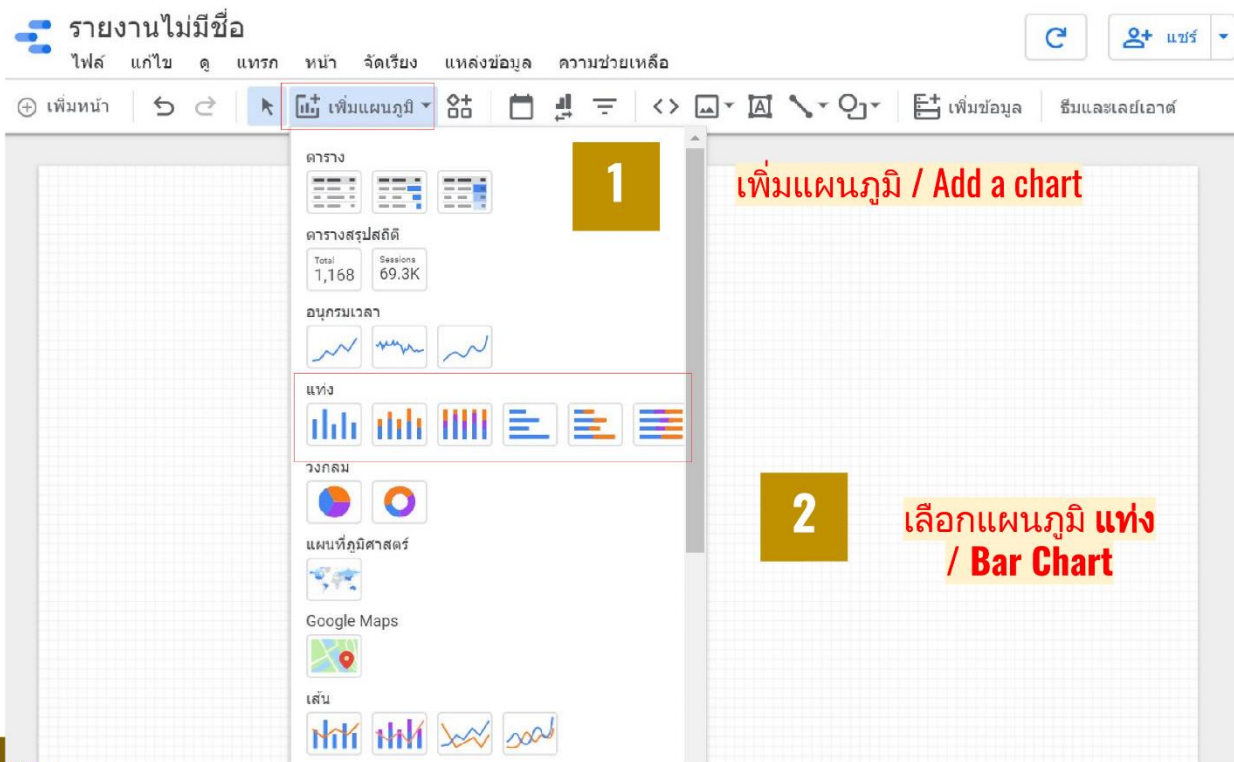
รายงานไม่มีชื่อ

ไฟล์ แก้ไข ดู แทรก หน้า จัดเรียง แหล่งข้อมูล ความช่วยเหลือ

แชร์

เพิ่มหน้า

เพิ่มแผนภูมิ

เพิ่มข้อมูล

ธีมและเลย์เอาต์

ตาราง

ตารางสรุปสถิติ

Total 1,168

Sessions 69.3K

อนุกรมเวลา

แท่ง

วงกลม

แผนที่ภูมิศาสตร์

Google Maps

เส้น

1

เพิ่มแผนภูมิ / Add a chart

2

เลือกแผนภูมิ แท่ง / Bar Chart